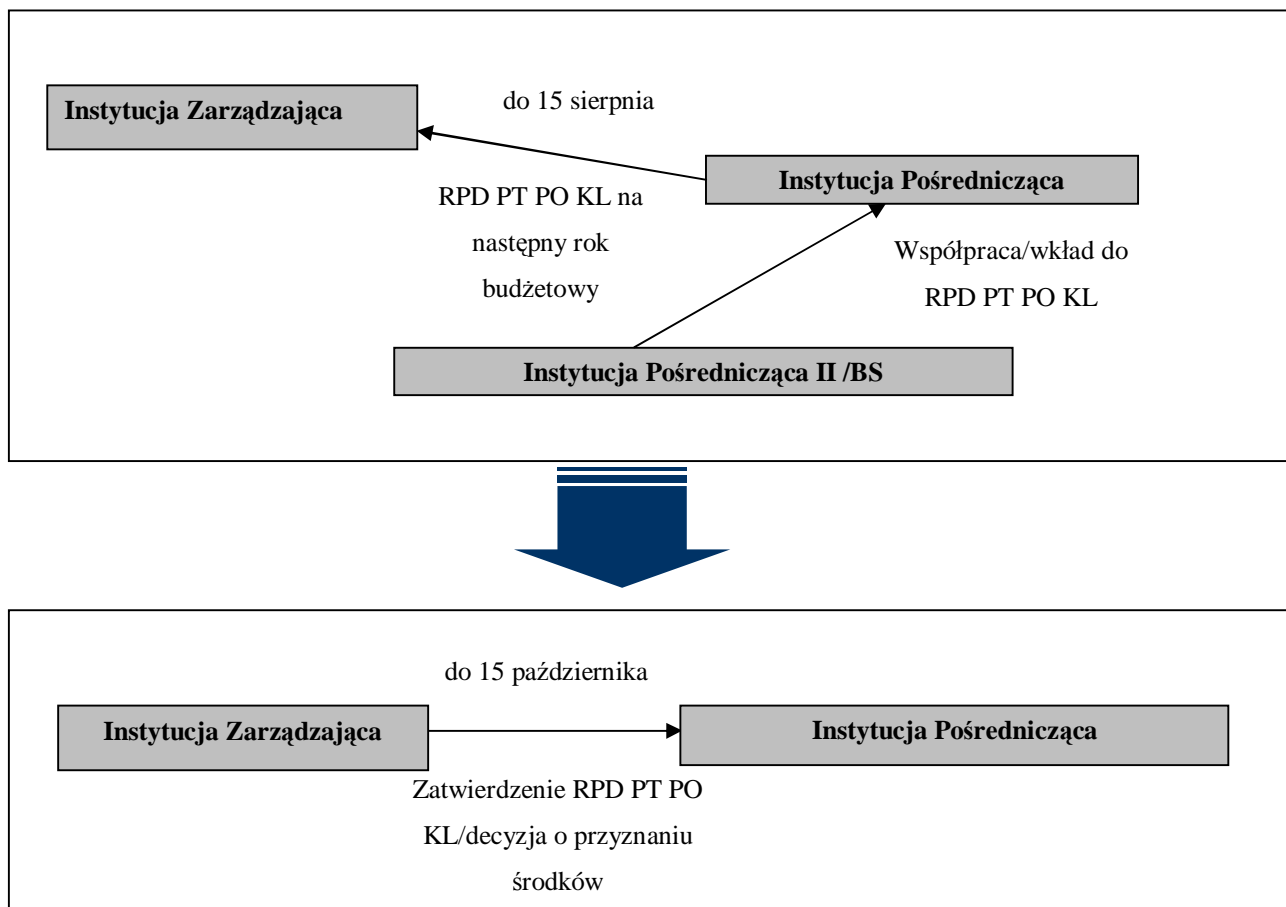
Instytucja Zarządzająca

do 15 sierpnia

Instytucja Pośrednicząca

RPD PT PO KL na następny rok budżetowy

Współpraca/wkład do RPD PT PO KL

Instytucja Pośrednicząca II /BS

do 15 października

Instytucja Zarządzająca

Instytucja Pośrednicząca

Zatwierdzenie RPD PT PO KL/decyzja o przyznaniu środków